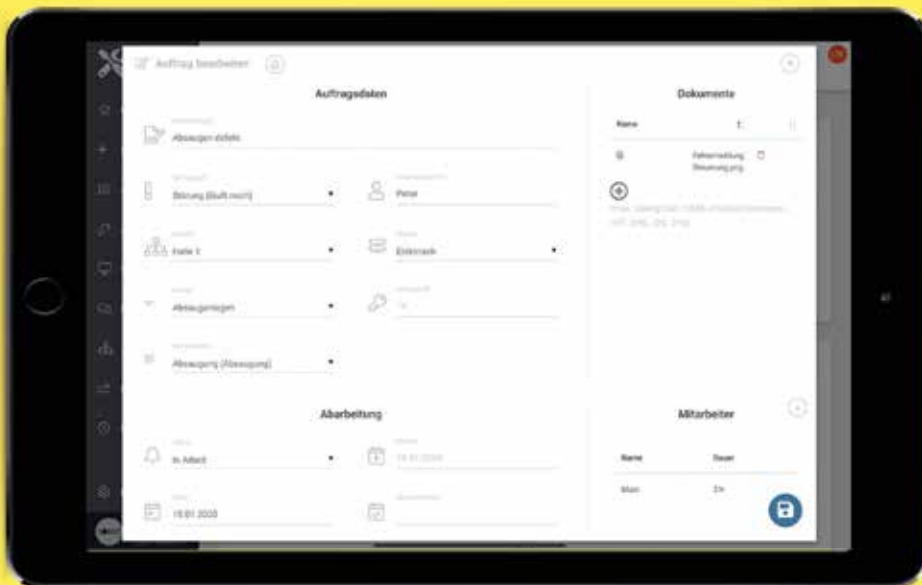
Auftrag bearbeiten

Auftragsdaten

Absaugen defekt

Störung (läuft noch)

Peter

Halle 3

Elektrisch

Absauganlagen

Absaugrohr (Absaugung)

Dokumente

Name

Fehlermeldung Steuerung.png

Abarbeitung

In Arbeit

19.01.2020

19.01.2020

Mitarbeiter

Name

Dauer

Marc

1h